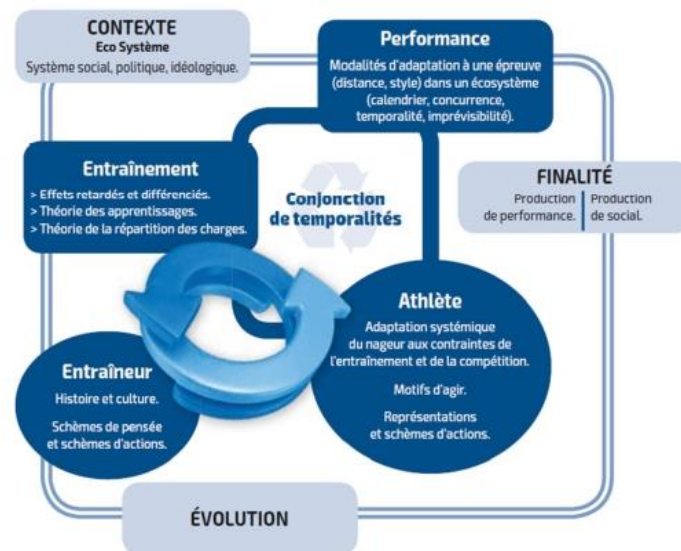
CONTEXTE
Eco Système
Système social, politique, idéologique.

Performance
Modalités d'adaptation à une épreuve (distance, style) dans un écosystème (calendrier, concurrence, temporalité, imprévisibilité).

Entraînement
> Effets retardés et différenciés.
> Théorie des apprentissages.
> Théorie de la répartition des charges.

Conjonction de temporalités

FINALITÉ
Production de performance. | Production de social.

Athlète
Adaptation systémique du nageur aux contraintes de l'entraînement et de la compétition.

Motifs d'agir.

Représentations et schèmes d'actions.

Entraîneur
Histoire et culture.

Schèmes de pensée et schèmes d'actions.

ÉVOLUTION